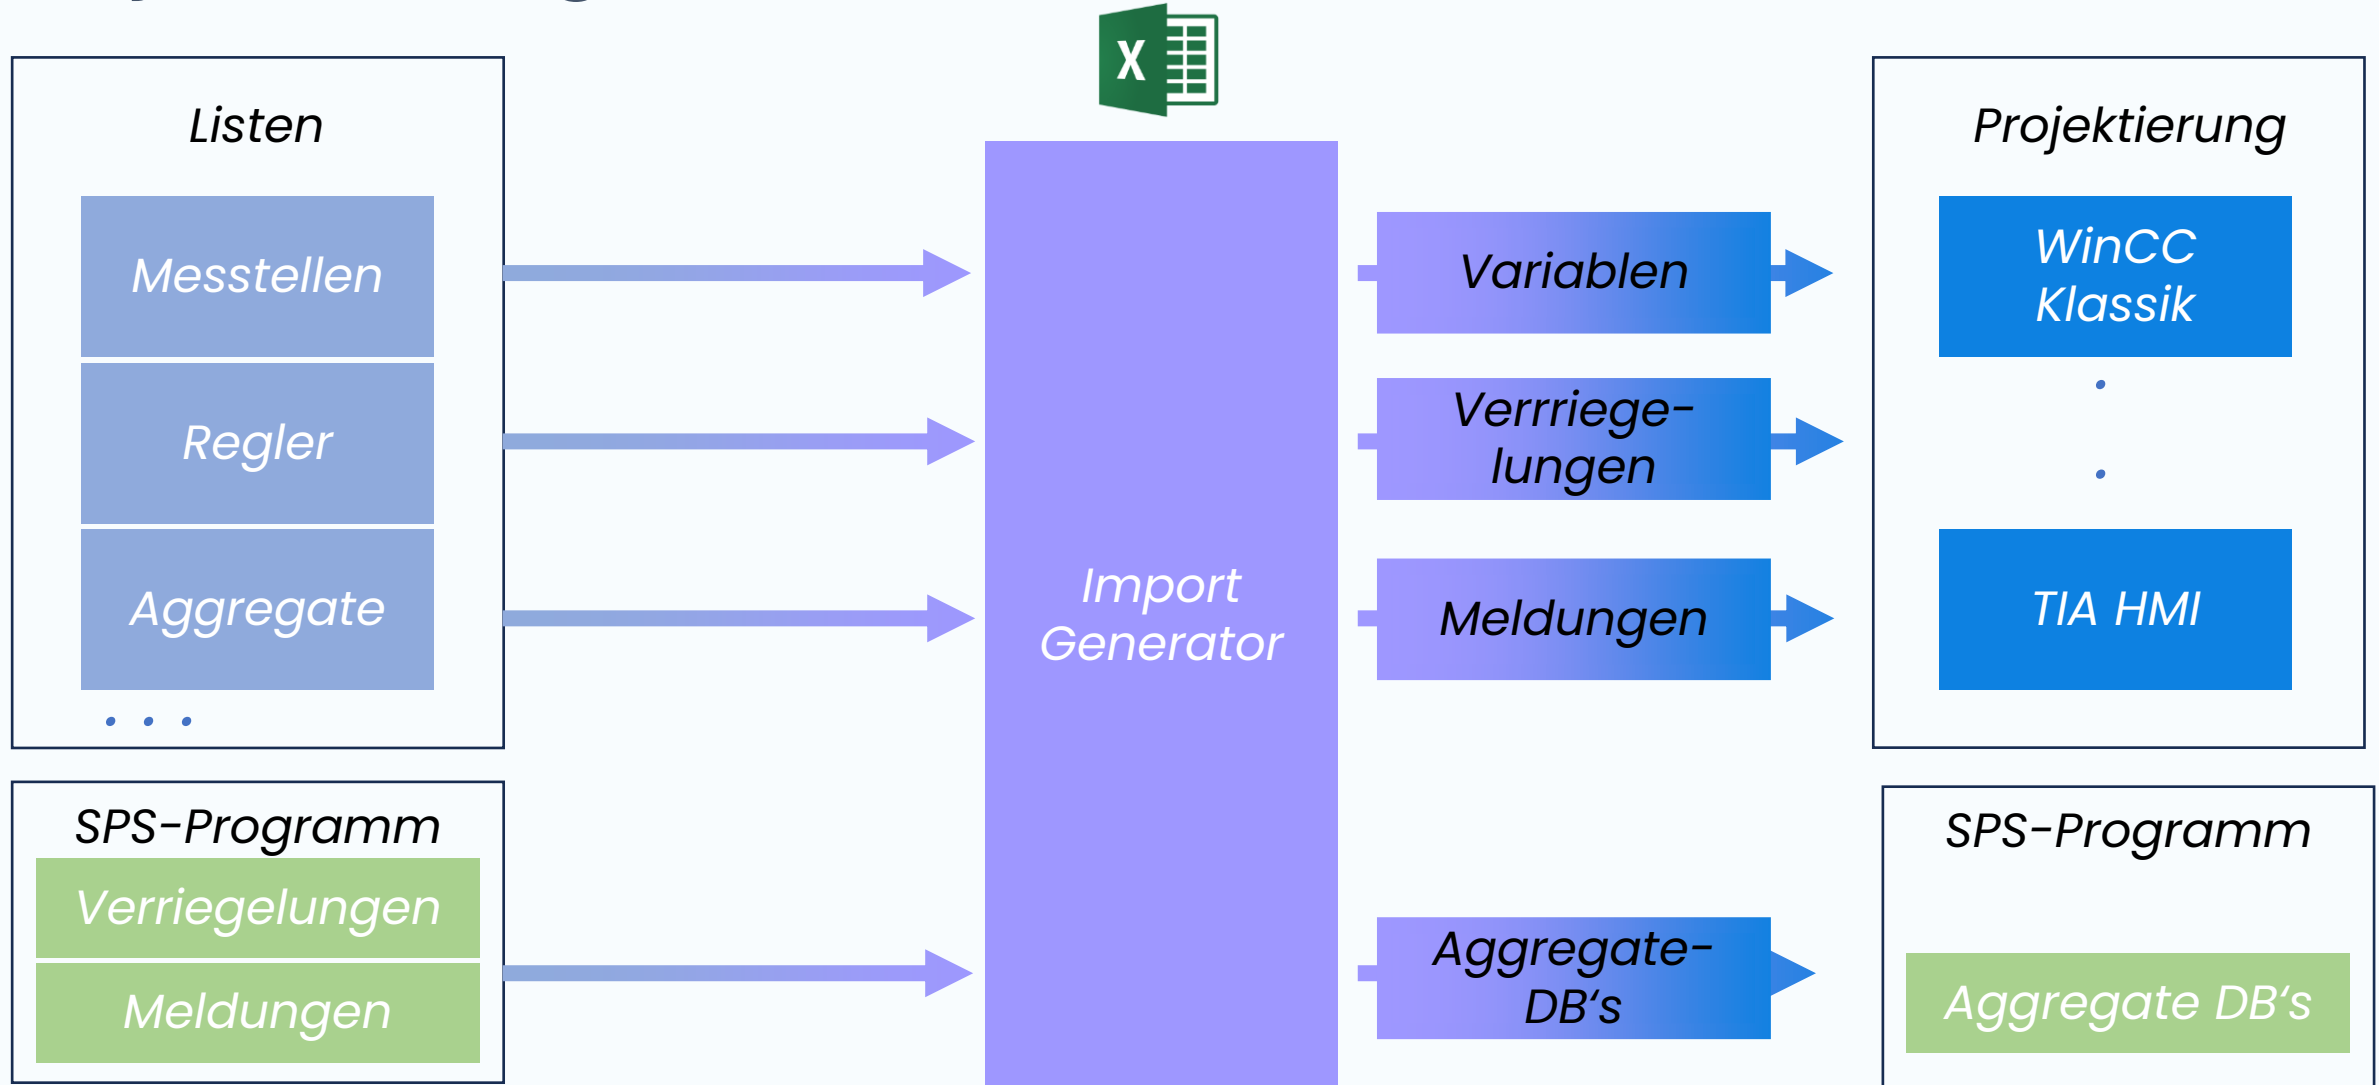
Listen

Messtellen

Regler

Aggregate

. . .

SPS-Programm

Verriegelungen

Meldungen

X

Import Generator

Variablen

Verrriegelungen

Meldungen

Aggregate-DB's

Projektierung

WinCC Klassik

.

.

TIA HMI

SPS-Programm

Aggregate DB's